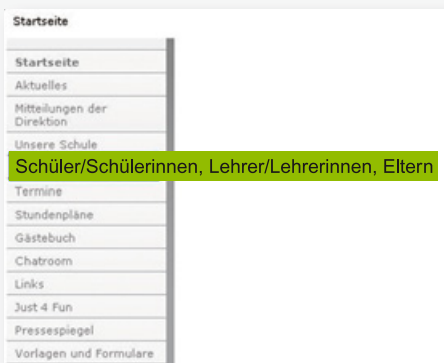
Startseite

Startseite
Aktuelles
Mitteilungen der Direktion
Unsere Schule
Schüler/Schülerinnen, Lehrer/Lehrerinnen, Eltern
Termine
Stundenpläne
Gästebuch
Chatroom
Links
Just 4 Fun
Pressespiegel
Vorlagen und Formulare